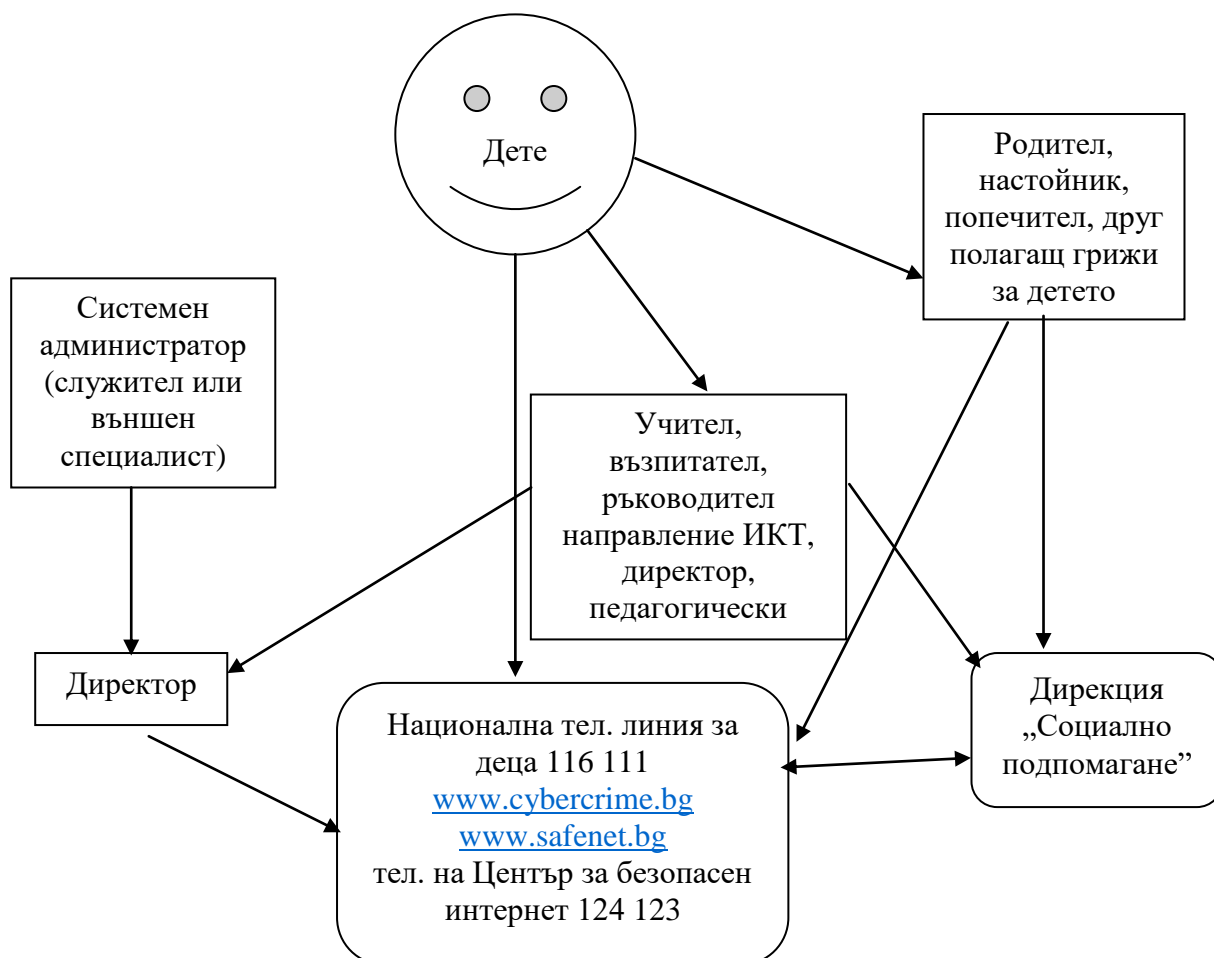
Дете

Родител, настойник, попечител, друг полагащ грижи за детето

Системен администратор (служител или външен специалист)

Учител, възпитател, ръководител направление ИКТ, директор, педагогически

Директор

Национална тел. линия за деца 116 111
www.cybercrime.bg
www.safenet.bg
тел. на Център за безопасен интернет 124 123

Дирекция „Социално подпомагане”